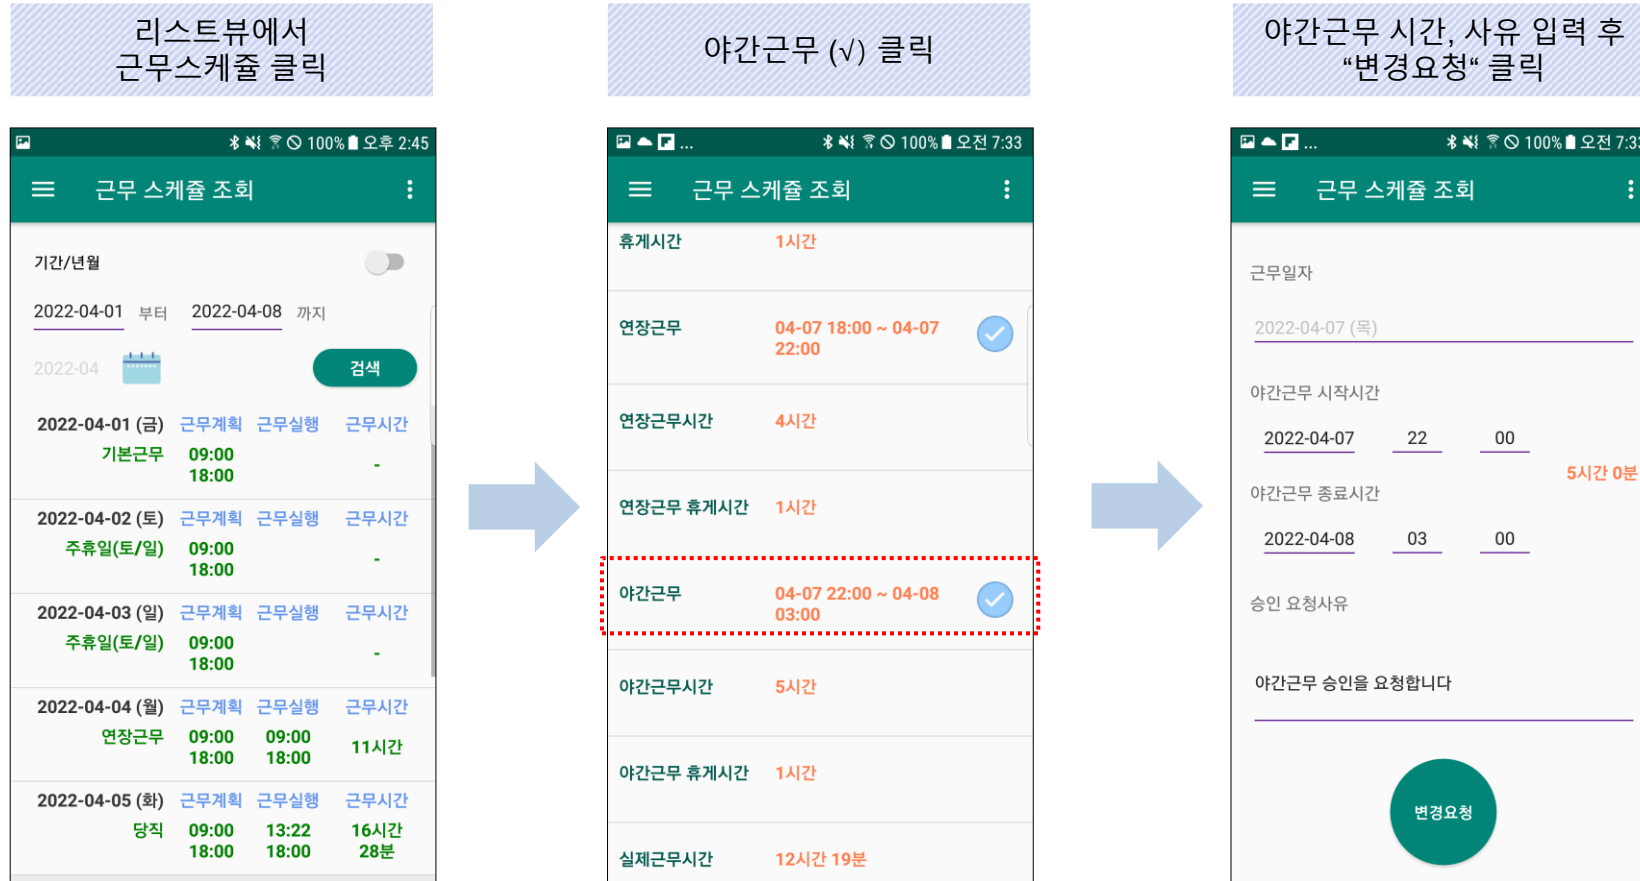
리스트뷰에서
근무스케쥴 클릭

야간근무 (√) 클릭

야간근무 시간, 사유 입력 후
"변경요청" 클릭

100% 오후 2:45

근무 스케쥴 조회

기간/년월

2022-04-01 부터 2022-04-08 까지

2022-04

검색

2022-04-01 (금) 근무계획 근무실행 근무시간
기본근무 09:00 18:00 -

2022-04-02 (토) 근무계획 근무실행 근무시간
주휴일(토/일) 09:00 18:00 -

2022-04-03 (일) 근무계획 근무실행 근무시간
주휴일(토/일) 09:00 18:00 -

2022-04-04 (월) 근무계획 근무실행 근무시간
연장근무 09:00 18:00 09:00 18:00 11시간

2022-04-05 (화) 근무계획 근무실행 근무시간
당직 09:00 18:00 13:22 18:00 16시간 28분

100% 오전 7:33

근무 스케쥴 조회

휴게시간 1시간

연장근무 04-07 18:00 ~ 04-07 22:00

연장근무시간 4시간

연장근무 휴게시간 1시간

야간근무 04-07 22:00 ~ 04-08 03:00

야간근무시간 5시간

야간근무 휴게시간 1시간

실제근무시간 12시간 19분

100% 오전 7:3

근무 스케쥴 조회

근무일자

2022-04-07 (목)

야간근무 시작시간

2022-04-07 22 00

5시간 0분

야간근무 종료시간

2022-04-08 03 00

승인 요청사유

야간근무 승인을 요청합니다

변경요청